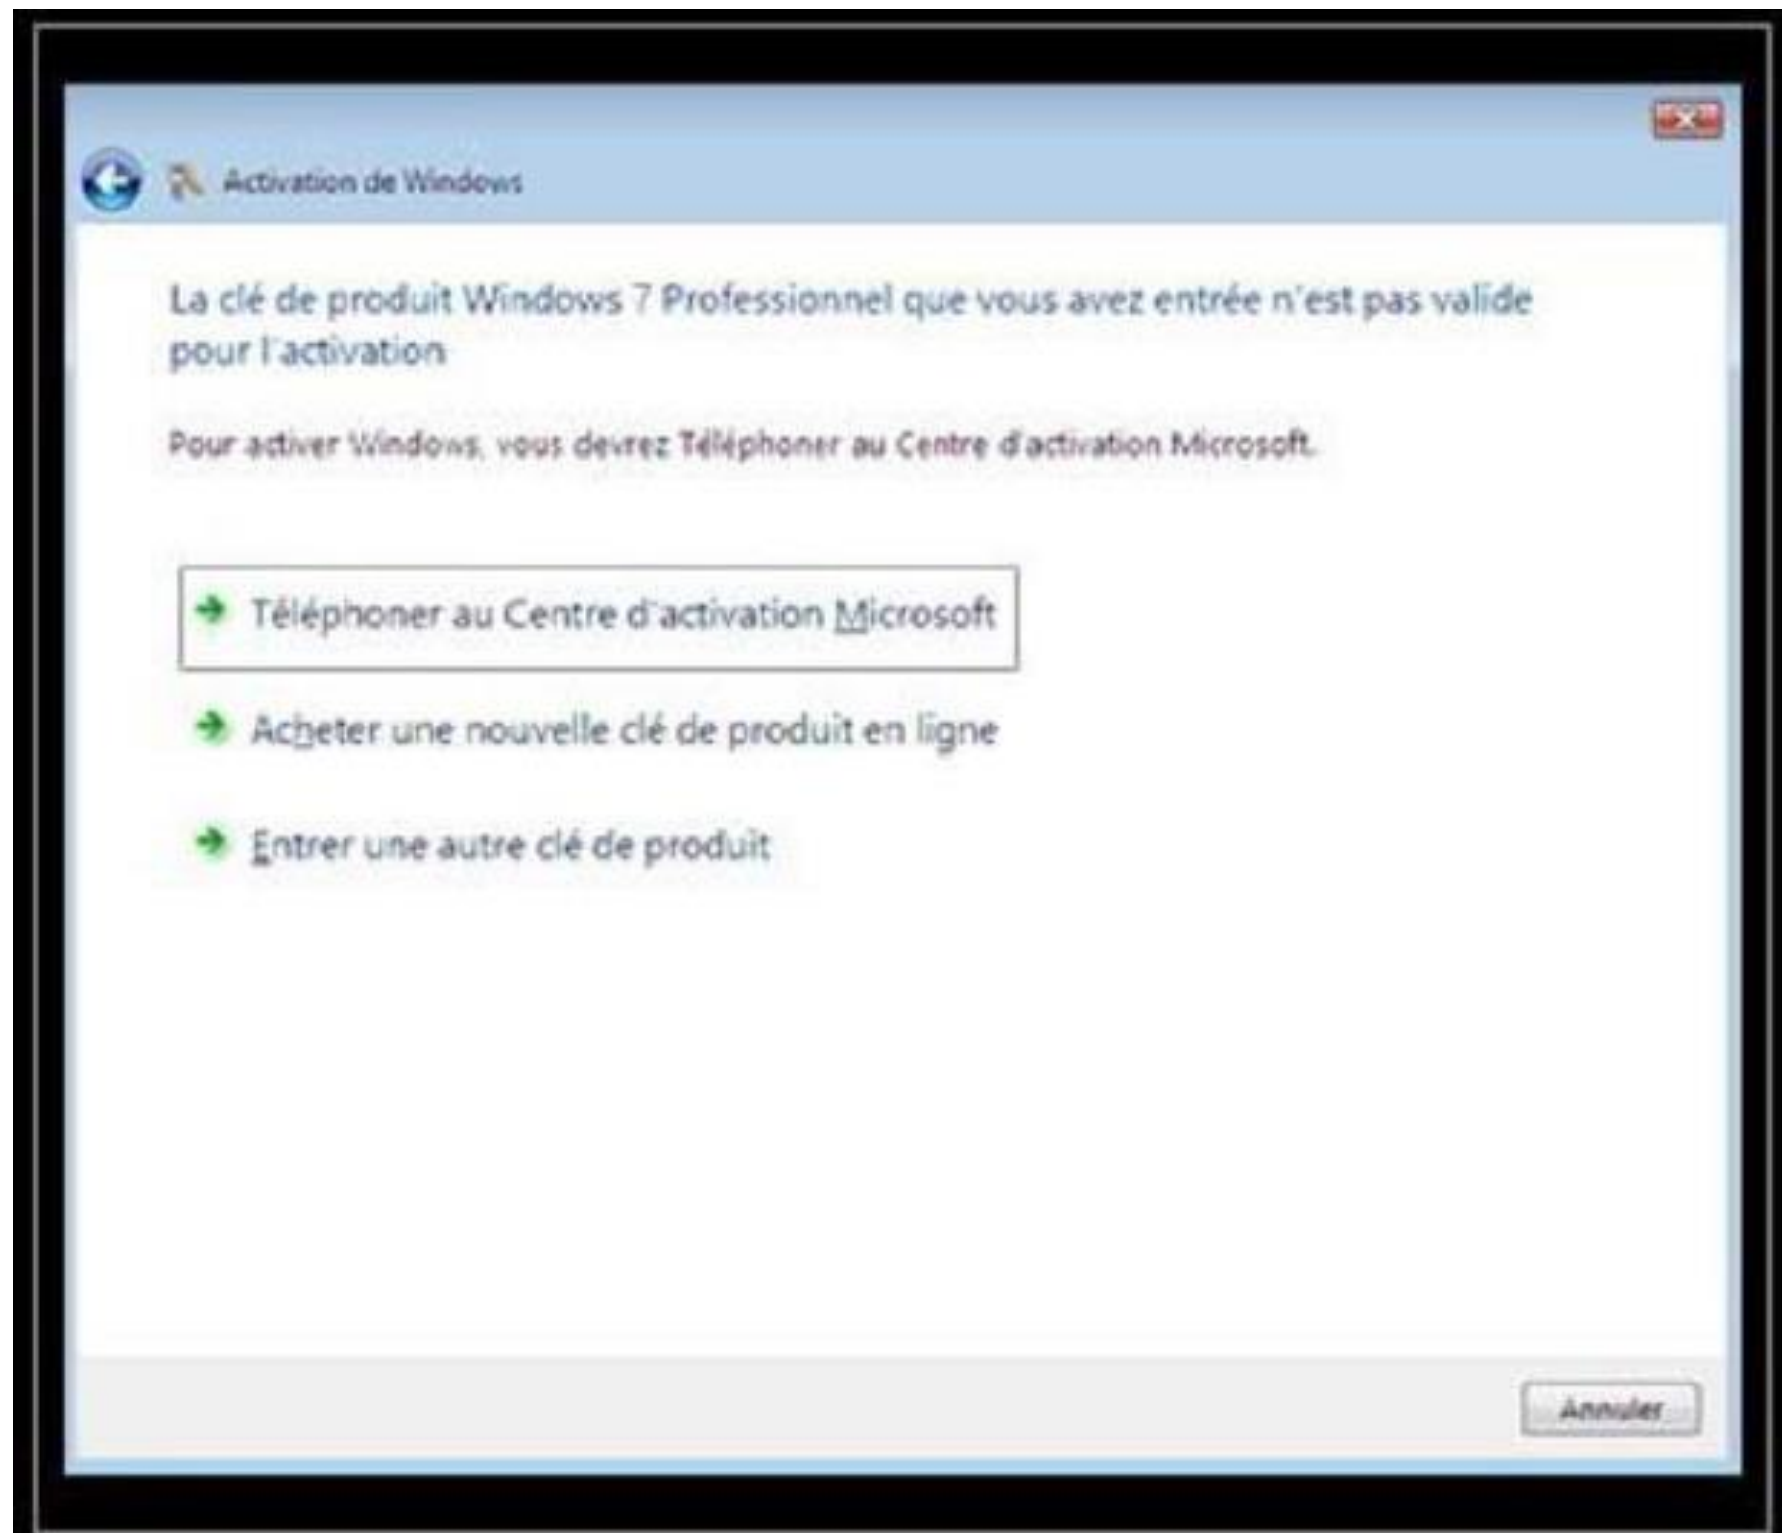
Activation de Windows

La clé de produit Windows 7 Professionnel que vous avez entrée n'est pas valide pour l'activation

Pour activer Windows, vous devrez Téléphoner au Centre d'activation Microsoft.

Téléphoner au Centre d'activation Microsoft

Acheter une nouvelle clé de produit en ligne

Entrer une autre clé de produit

Annuler